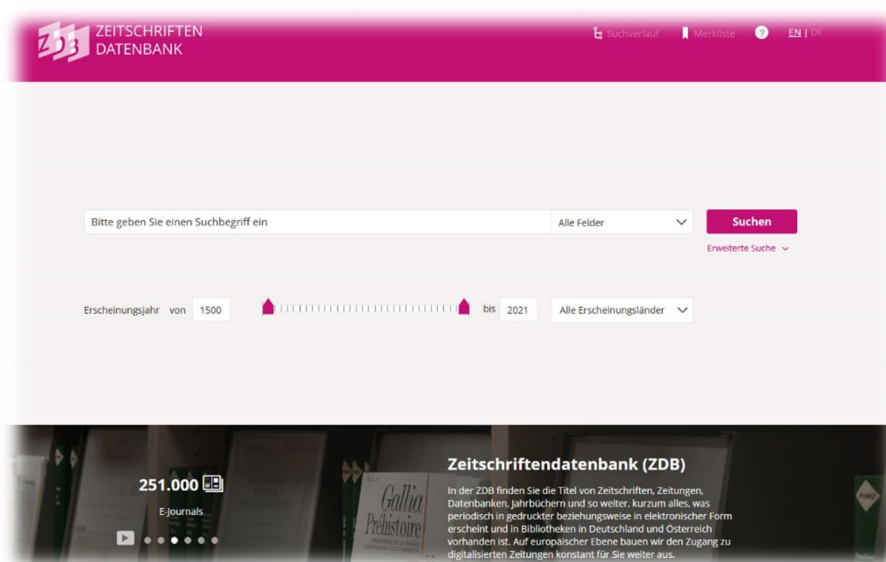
ZDB ZEITSCHRIFTEN DATENBANK

Suchverlauf Merkliste ? EN | DE

Bitte geben Sie einen Suchbegriff ein

Alle Felder

Suchen

Erweiterte Suche

Erscheinungsjahr von 1500 bis 2021

Alle Erscheinungsländer

251.000

E-Journals

Gallia Préhistoire

Zeitschriftendatenbank (ZDB)

In der ZDB finden Sie die Titel von Zeitschriften, Zeitungen, Datenbanken, Jahrbüchern und so weiter, kurzum alles, was periodisch in gedruckter beziehungsweise in elektronischer Form erscheint und in Bibliotheken in Deutschland und Österreich vorhanden ist. Auf europäischer Ebene bauen wir den Zugang zu digitalisierten Zeitungen konstant für Sie weiter aus.